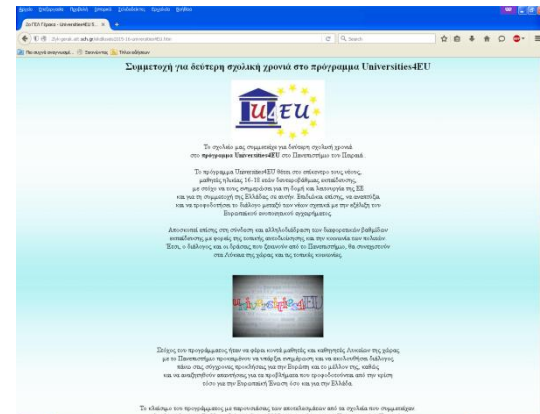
Αρχείο Επεξεργασία Προβολή Ιστορικό Σελιδοδείκτες Εργαλεία Βοήθεια

5ο ΓΕΛ Γλυφάδα - Universities4EU 5... ×

2lyk-glyf.att.sch.gr/Odhoes/2015-16-universities4EU.htm

Search

Πιο συχνά επισκεπτόμενοι  Ξεκινώντας  Τελευταία νέα

Συμμετοχή για δεύτερη σχολική χρονιά στο πρόγραμμα Universities4EU

U4EU

Το σχολείο μας συμμετείχε για δεύτερη σχολική χρονιά στο πρόγραμμα Universities4EU στο Πανεπιστήμιο του Πειραιά.

Το πρόγραμμα Universities4EU θέτει στο επίκεντρο τους νέους, μαθητές ηλικίας 16-18 ετών δευτεροβάθμιας εκπαίδευσης, με στόχο να τους ενημερώσει για τη δομή και λειτουργία της ΕΕ και για τη συμμετοχή της Ελλάδας σε αυτήν. Επιδιώκει επίσης, να ανοιχτεί και να προωθηθεί ο διάλογος μεταξύ των νέων σχετικά με την εξέλιξη του Ευρωπαϊκού οικονομικού εγχειρήματος.

Αποσκοπεί επίσης στη σύνδεση και αλληλοδιάδραση των διαφορετικών βαθμίδων εκπαίδευσης με φορείς της τοπικής αυτοδιοίκησης και την κοινωνία των πολιτών. Έτσι, ο διάλογος και οι δράσεις που ξεκινούν από το Πανεπιστήμιο, θα συνεχίζονται στα Λύκεια της χώρας και τις τοπικές κοινωνίες.

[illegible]

Στόχος του προγράμματος ήταν να φέρει κοντά μαθητές και καθηγητές Λυκείου της χώρας με το Πανεπιστήμιο προκειμένου να υπάρξει ενημέρωση και να αναπτυχθεί διάλογος πάνω στις σύγχρονες προκλήσεις για την Ευρώπη και το μέλλον της, καθώς και να αναζητηθούν απαντήσεις για τα προβλήματα που προσδιορίζονται από την κρίση τόσο για την Ευρωπαϊκή Ένωση όσο και για την Ελλάδα.

Το κλείσιμο του προγράμματος με παρουσιάσεις των αποτελεσμάτων από τα σχολεία που συμμετείχαν